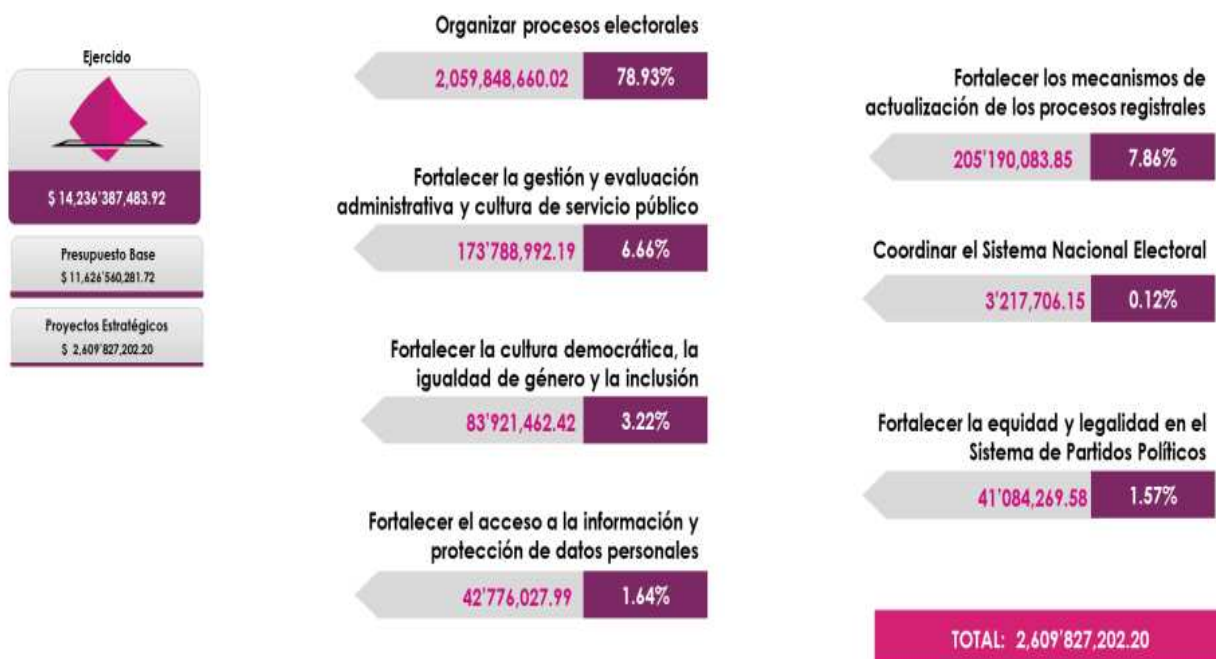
Ejercido

$ 14,236'387,483.92

Presupuesto Base
$ 11,626'560,281.72

Proyectos Estratégicos
$ 2,609'827,202.20

Organizar procesos electorales

2,059,848,660.02 78.93%

Fortalecer la gestión y evaluación administrativa y cultura de servicio público

173'788,992.19 6.66%

Fortalecer la cultura democrática, la igualdad de género y la inclusión

83'921,462.42 3.22%

Fortalecer el acceso a la información y protección de datos personales

42'776,027.99 1.64%

Fortalecer los mecanismos de actualización de los procesos registrales

205'190,083.85 7.86%

Coordinar el Sistema Nacional Electoral

3'217,706.15 0.12%

Fortalecer la equidad y legalidad en el Sistema de Partidos Políticos

41'084,269.58 1.57%

TOTAL: 2,609'827,202.20